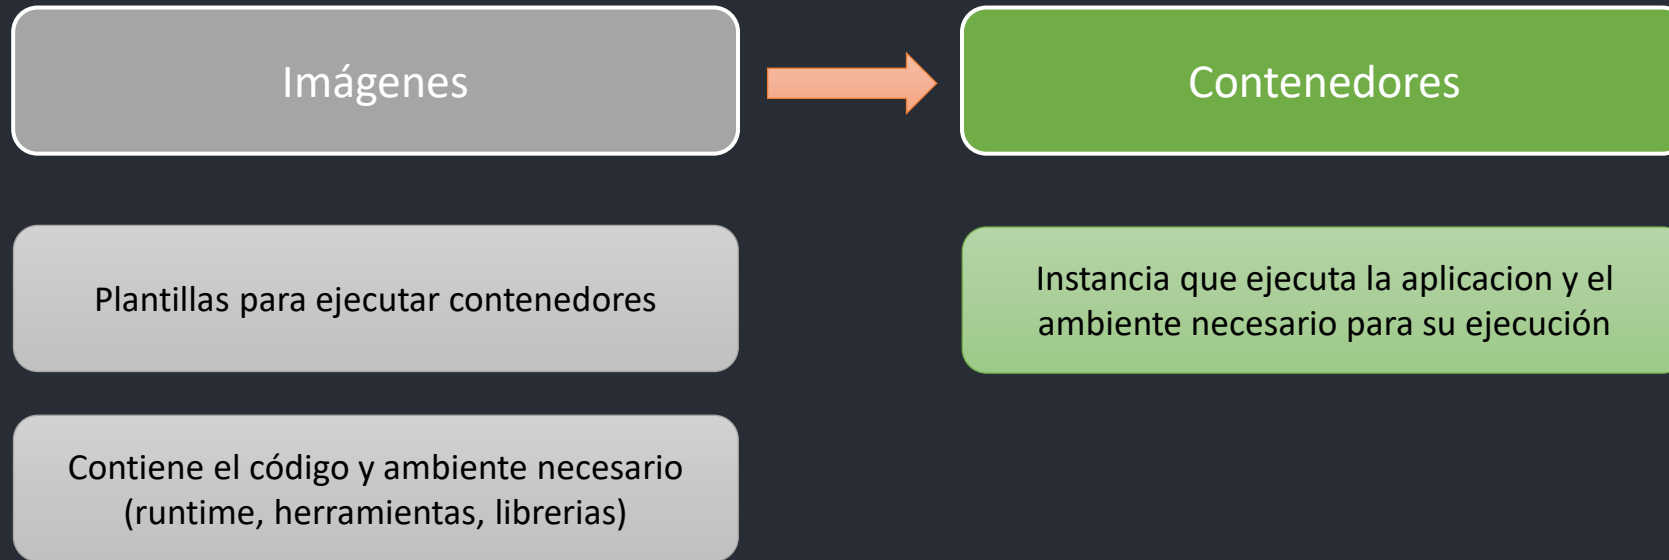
Imágenes

Contenedores

Plantillas para ejecutar contenedores

Instancia que ejecuta la aplicacion y el ambiente necesario para su ejecución

Contiene el código y ambiente necesario (runtime, herramientas, librerias)